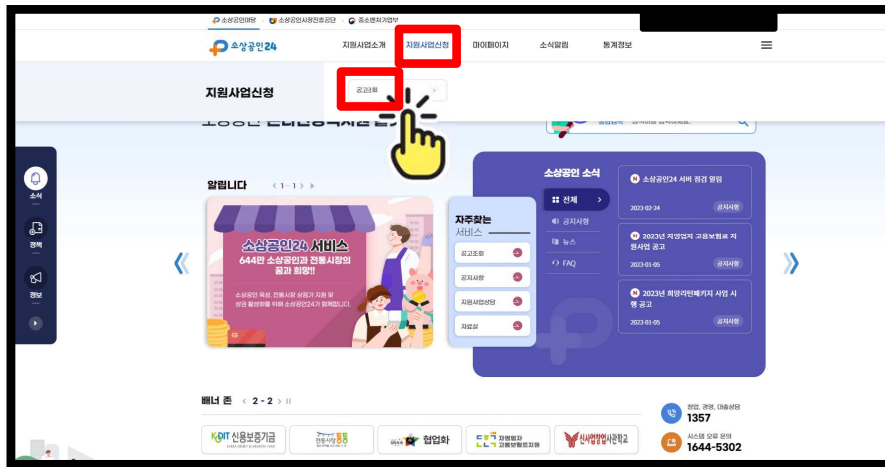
소상공인마당 소상공인시장진흥공단 중소벤처기업부

소상공인24

지원사업소개 지원사업신청 마이페이지 소식알림 통계정보

지원사업신청

공고조회

소식

경력

정보

알립니다 < 1 - 1 > ▶

소상공인24 서비스

644만 소상공인과 전통시장의 꿈과 희망!!

소상공인 육성, 전통시장 상점가 지원 및 상권 활성화를 위해 소상공인24가 함께합니다.

자주찾는 서비스

공고조회

공지사항

지원사업상담

자료실

소상공인 소식

전체

공지사항

뉴스

FAQ

소상공인24 서버 점검 알림

2023-02-24 공지사항

2023년 자영업자 고용보험료 지원사업 공고

2023-01-05 공지사항

2023년 희망리턴패키지 사업 시행 공고

2023-01-05 공지사항

배너 존 < 2 - 2 > ||

KODIT 신용보증기금

전통시장

협업화

자영업자 고용보험료지원

신사업창업사관학교

창업, 경영, 대출상담 1357

시스템 오류 문의 1644-5302